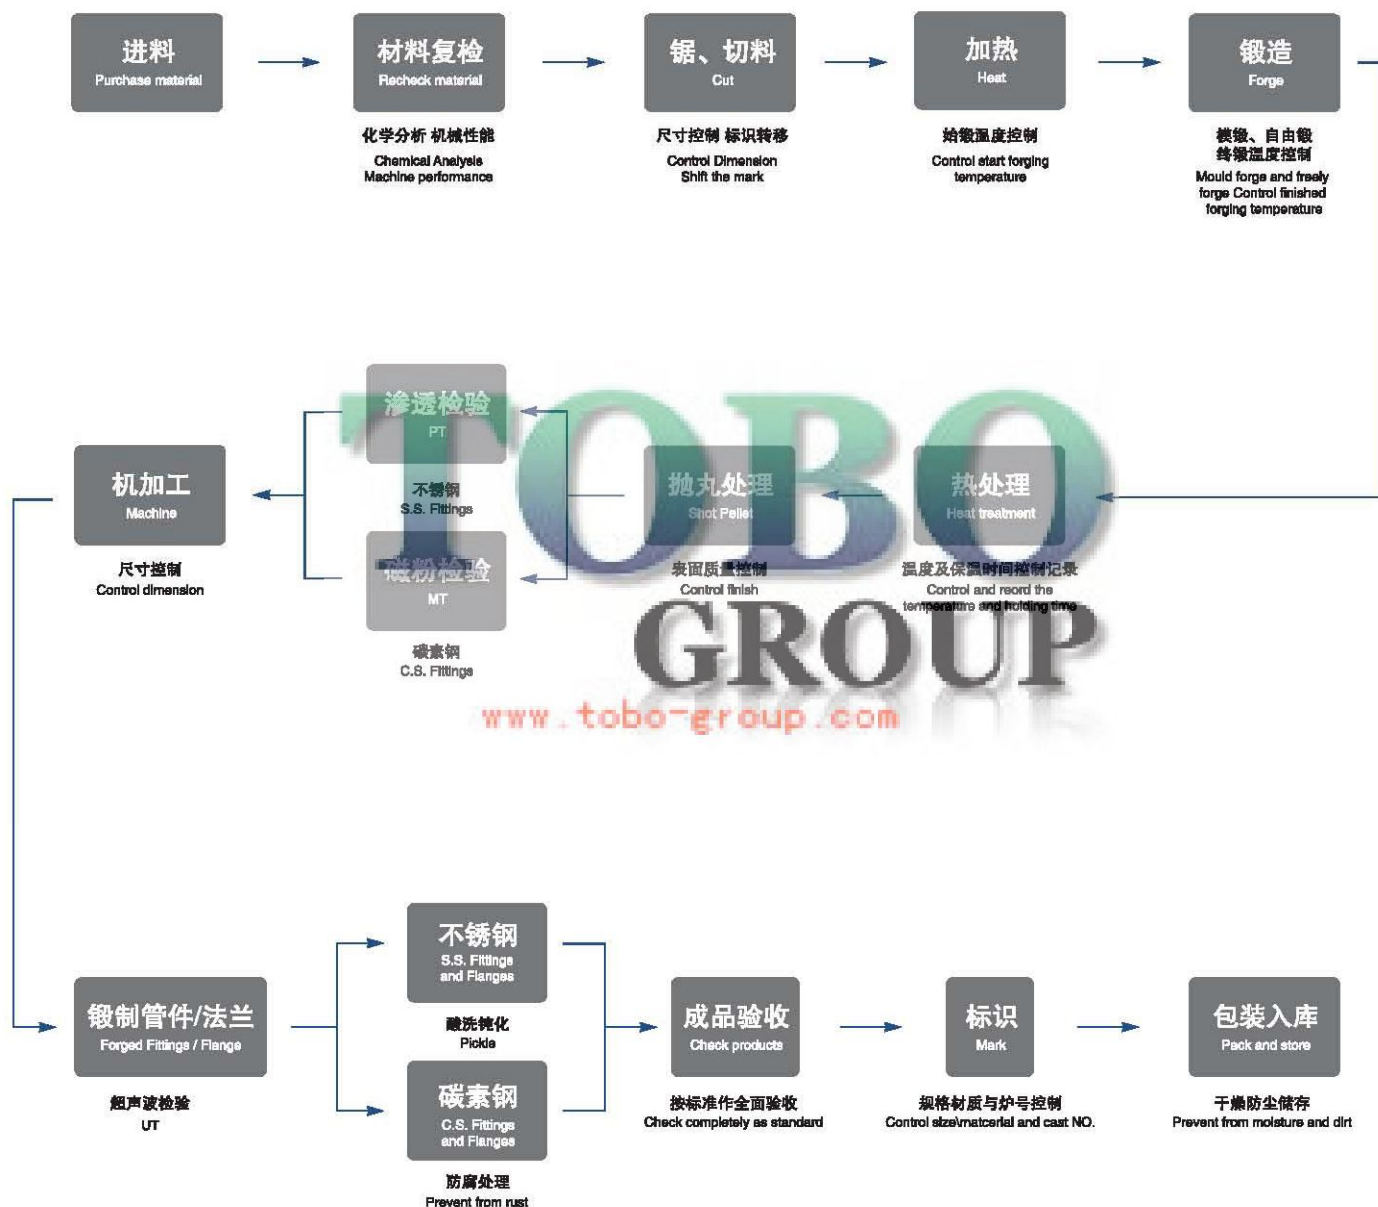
进料
Purchase material

材料复检
Recheck material

化学分析 机械性能
Chemical Analysis
Machine performance

锯、切料
Cut

尺寸控制 标识转移
Control Dimension
Shift the mark

加热
Heat

始锻温度控制
Control start forging temperature

锻造
Forge

模锻、自由锻
终锻温度控制
Mould forge and freely forge Control finished forging temperature

渗透检验
PT

不锈钢
S.S. Fittings

磁粉检验
MT

碳素钢
C.S. Fittings

机加工
Machine

尺寸控制
Control dimension

抛丸处理
Shot Pellet

表面质量控制
Control finish

热处理
Heat treatment

温度及保温时间控制记录
Control and reord the temperature and holding time

TOBO
GROUP
www.tobo-group.com

锻制管件/法兰
Forged Fittings / Flange

超声波检验
UT

不锈钢
S.S. Fittings and Flanges

酸洗钝化
Pickle

碳素钢
C.S. Fittings and Flanges

防腐处理
Prevent from rust

成品验收
Check products

按标准作全面验收
Check completely as standard

标识
Mark

规格材质与炉号控制
Control size\matcerial and cast NO.

包装入库
Pack and store

干燥防尘储存
Prevent from moisture and dirt